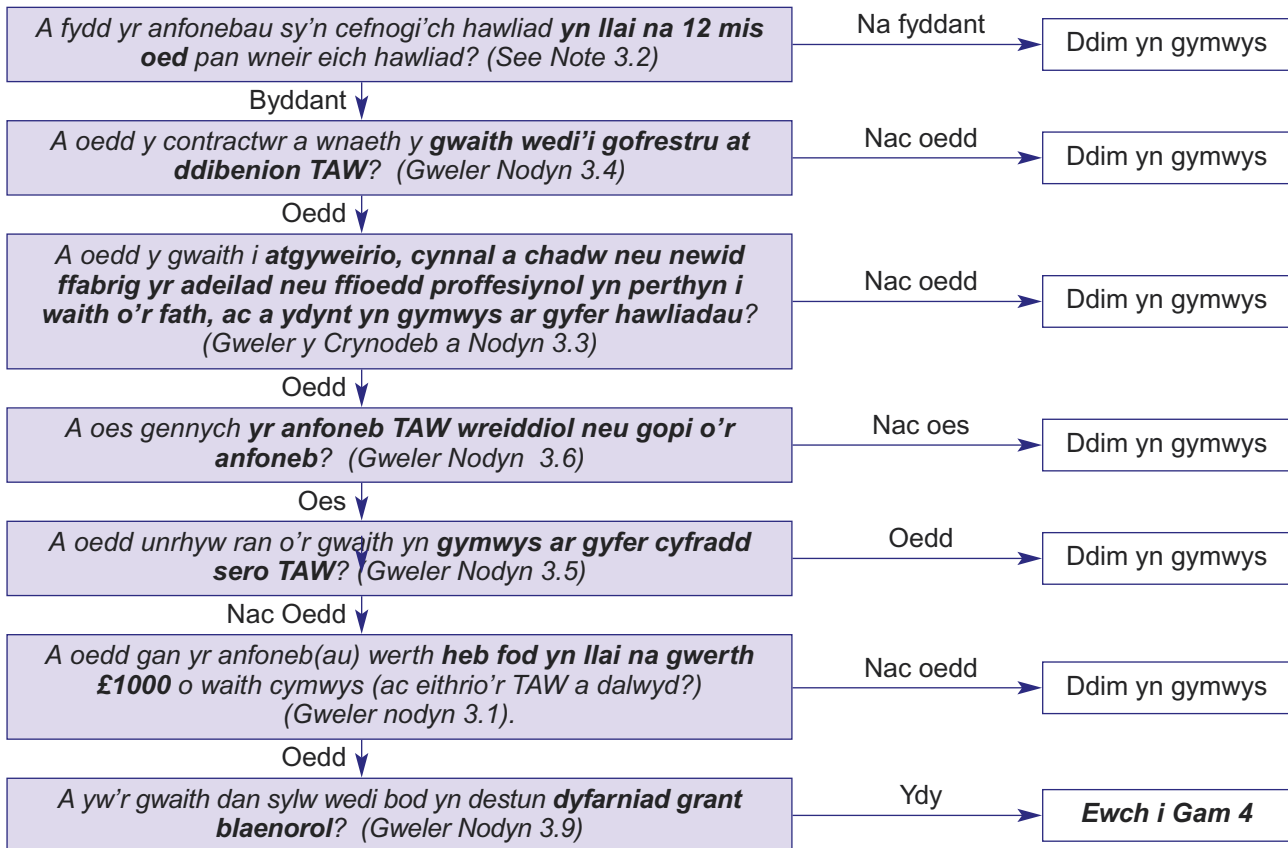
A fydd yr anfonebau sy'n cefnogi'ch hawliad **yn llai na 12 mis oed** pan wneir eich hawliad? (See Note 3.2)

Na fyddant

Ddim yn gymwys

Byddant

A oedd y contractwr a wnaeth y **gwaith wedi'i gofrestru at ddibenion TAW**? (Gweler Nodyn 3.4)

Nac oedd

Ddim yn gymwys

Oedd

A oedd y gwaith i **atgyweirio, cynnal a chadw neu newid ffabrig yr adeilad neu ffioedd proffesiynol yn perthyn i waith o'r fath, ac a ydynt yn gymwys ar gyfer hawliadau**? (Gweler y Crynodeb a Nodyn 3.3)

Nac oedd

Ddim yn gymwys

Oedd

A oes gennych **yr anfoneb TAW wreiddiol neu gopi o'r anfoneb**? (Gweler Nodyn 3.6)

Nac oes

Ddim yn gymwys

Oes

A oedd unrhyw ran o'r gwaith yn **gymwys ar gyfer cyfradd sero TAW**? (Gweler Nodyn 3.5)

Oedd

Ddim yn gymwys

Nac Oedd

A oedd gan yr anfoneb(au) werth **heb fod yn llai na gwerth £1000** o waith cymwys (ac eithrio'r TAW a dalwyd?) (Gweler nodyn 3.1).

Nac oedd

Ddim yn gymwys

Oedd

A yw'r gwaith dan sylw wedi bod yn destun **dyfarniad grant blaenorol**? (Gweler Nodyn 3.9)

Ydy

**Ewch i Gam 4**